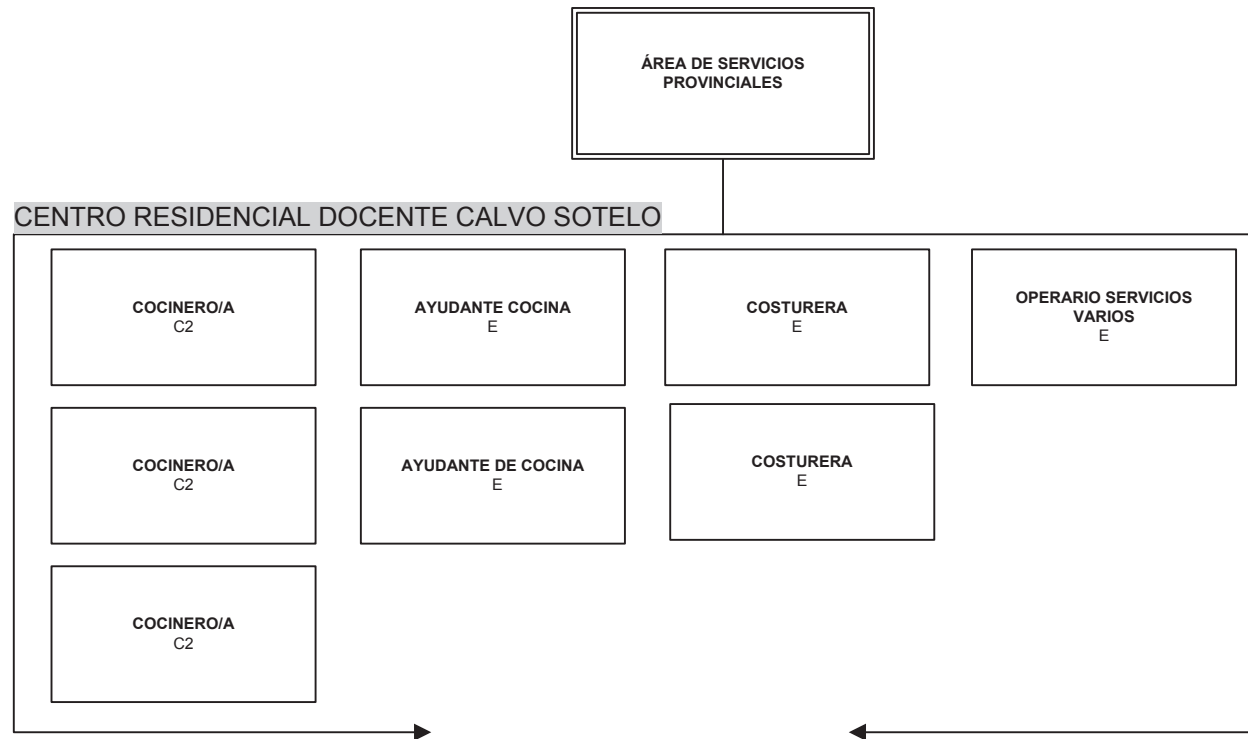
ÁREA DE SERVICIOS PROVINCIALES

CENTRO RESIDENCIAL DOCENTE CALVO SOTELO

COCINERO/A
C2

AYUDANTE COCINA
E

COSTURERA
E

OPERARIO SERVICIOS VARIOS
E

COCINERO/A
C2

AYUDANTE DE COCINA
E

COSTURERA
E

COCINERO/A
C2